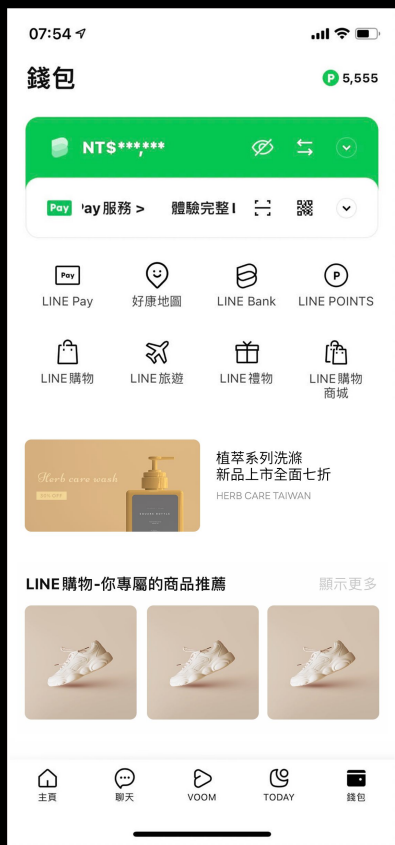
07:54

錢包

P 5,555

NT$******

Pay ay服務 > 體驗完整I

Pay LINE Pay
好康地圖
LINE Bank
P LINE POINTS

LINE購物
LINE旅遊
LINE禮物
LINE購物商城

Herb care wash

植萃系列洗滌
新品上市全面七折
HERB CARE TAIWAN

LINE購物-你專屬的商品推薦
顯示更多

主頁
聊天
VOOM
TODAY
錢包